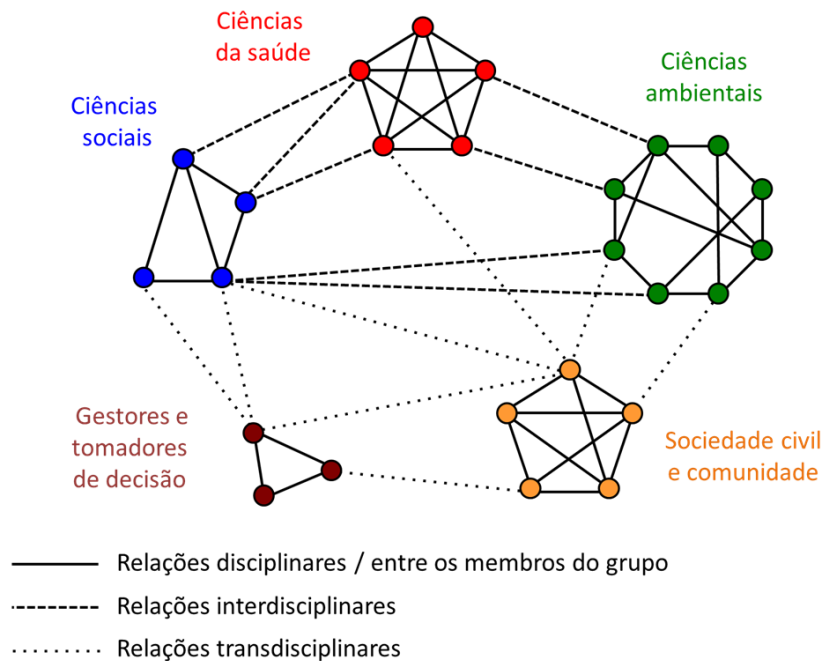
Ciências da saúde

Ciências sociais

Ciências ambientais

Gestores e tomadores de decisão

Sociedade civil e comunidade

Relações disciplinares / entre os membros do grupo

Relações interdisciplinares

Relações transdisciplinares